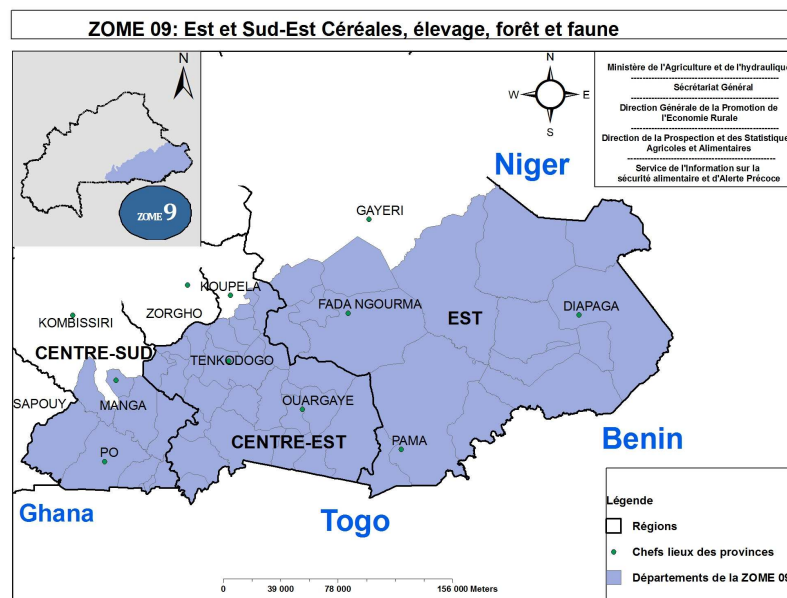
ZOME 09: Est et Sud-Est Céréales, élevage, forêt et faune

N

ZOME 9

N
W E
S

Ministère de l'Agriculture et de l'hydraulique
Sécrétariat Général
Direction Générale de la Promotion de l'Economie Rurale
Direction de la Prospection et des Statistiques Agricoles et Alimentaires
Service de l'Information sur la sécurité alimentaire et d'Alerte Précoce

Niger

GAYERI

KOUPELA

KOMBISSIRI

ZORGHO

FADA NGOURMA

EST

DIAPAGA

CENTRE-SUD

TENKODOGO

SAPOUY

MANGA

OUARGAYE

CENTRE-EST

PAMA

Benin

PO

Ghana

Togo

Légende
Régions
Chefs lieux des provinces
Départements de la ZOME 09

0 39 000 78 000 156 000 Meters